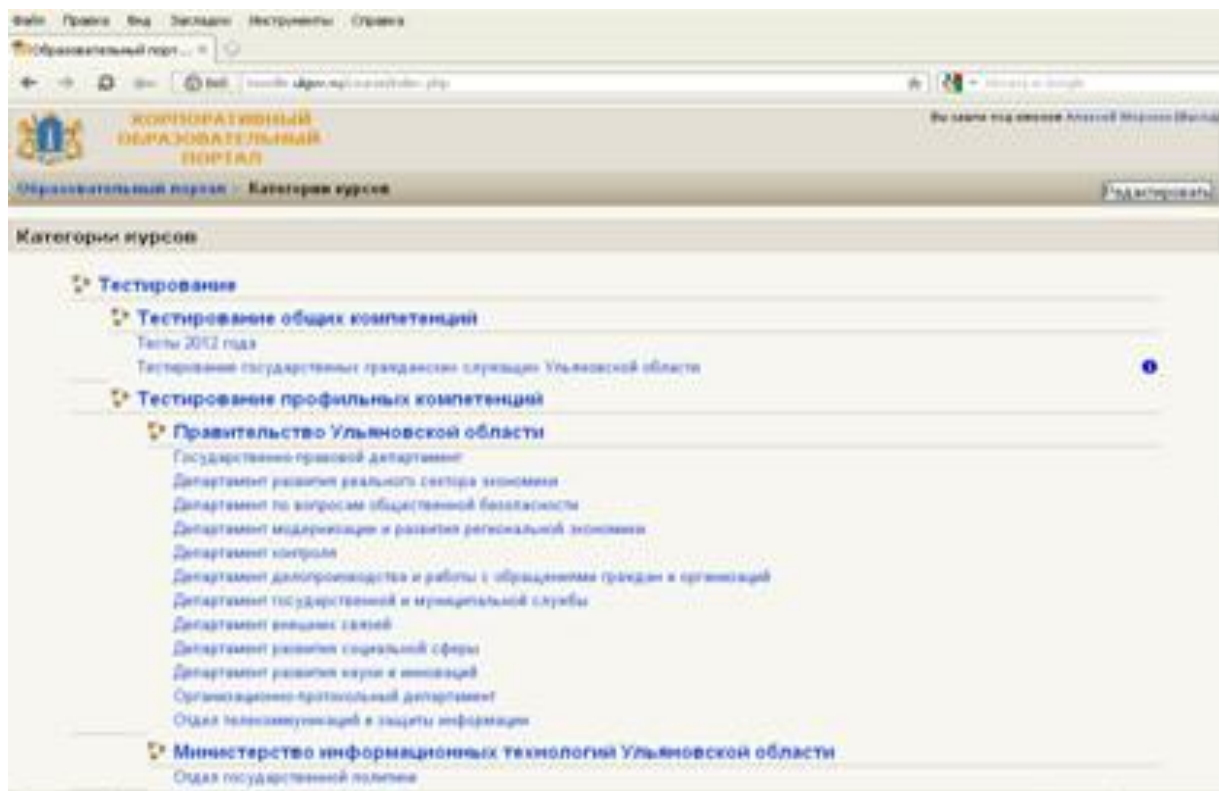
Файл Правка Вид Журнал Закладки Инструменты Справка

Образовательный порт... ×

moodle.ulgov.ru/course/index.php

КОРПОРАТИВНЫЙ ОБРАЗОВАТЕЛЬНЫЙ ПОРТАЛ

Вы зашли под именем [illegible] (Выход)

Образовательный портал ► Категории курсов

Редактировать

Категории курсов

Тестирование

Тестирование общих компетенций

Тесты 2012 года

Тестирование государственных гражданских служащих Ульяновской области

Тестирование профильных компетенций

Правительство Ульяновской области

Государственно-правовой департамент

Департамент развития реального сектора экономики

Департамент по вопросам общественной безопасности

Департамент модернизации и развития региональной экономики

Департамент контроля

Департамент делопроизводства и работы с обращениями граждан и организаций

Департамент государственной и муниципальной службы

Департамент внешних связей

Департамент развития социальной сферы

Департамент развития науки и инноваций

Организационно-протокольный департамент

Отдел телекоммуникаций и защиты информации

Министерство информационных технологий Ульяновской области

Отдел государственной политики